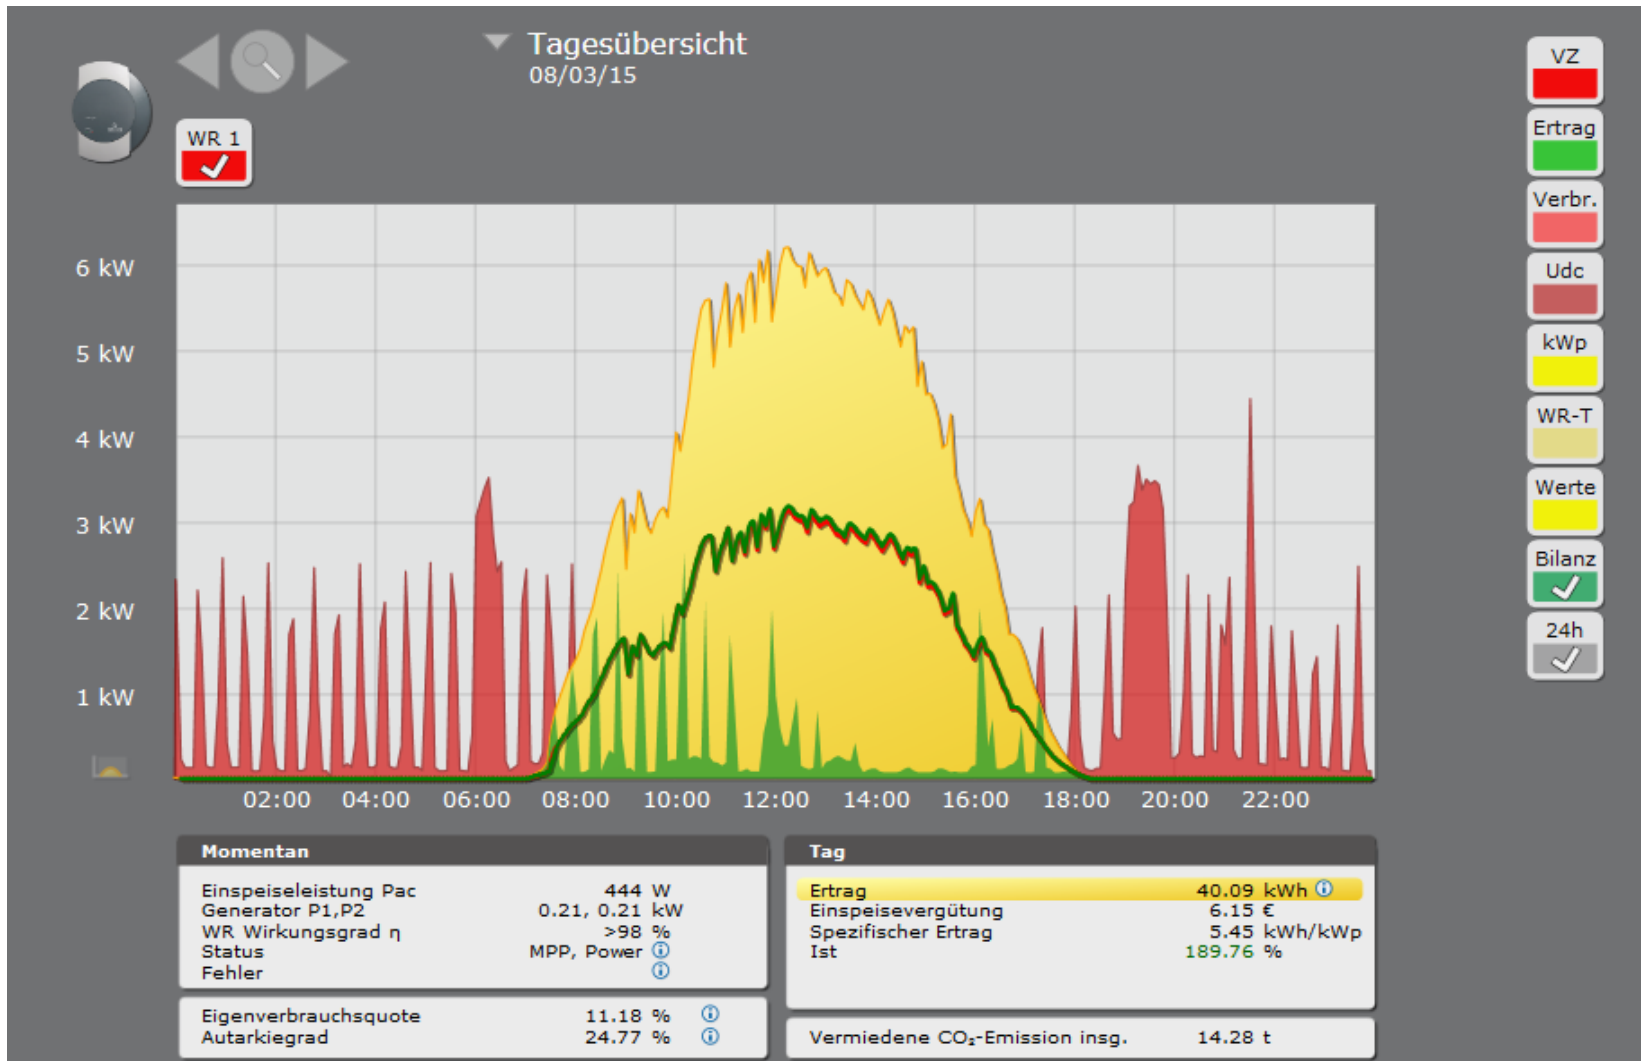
Tagesübersicht
08/03/15

WR 1

VZ
Ertrag
Verbr.
Udc
kWp
WR-T
Werte
Bilanz
24h

6 kW
5 kW
4 kW
3 kW
2 kW
1 kW

02:00 04:00 06:00 08:00 10:00 12:00 14:00 16:00 18:00 20:00 22:00

Momentan

| | |
|---|---|
| Einspeiseleistung Pac | 444 W |
| Generator P1,P2 | 0.21, 0.21 kW |
| WR Wirkungsgrad η | >98 % |
| Status | MPP, Power |
| Fehler | |

| | |
|---|---|
| Eigenverbrauchsquote | 11.18 % |
| Autarkiegrad | 24.77 % |

Tag

| | |
|---|---|
| Ertrag | 40.09 kWh |
| Einspeisevergütung | 6.15 € |
| Spezifischer Ertrag | 5.45 kWh/kWp |
| Ist | 189.76 % |

Vermiedene $CO_2$-Emission insg. 14.28 t